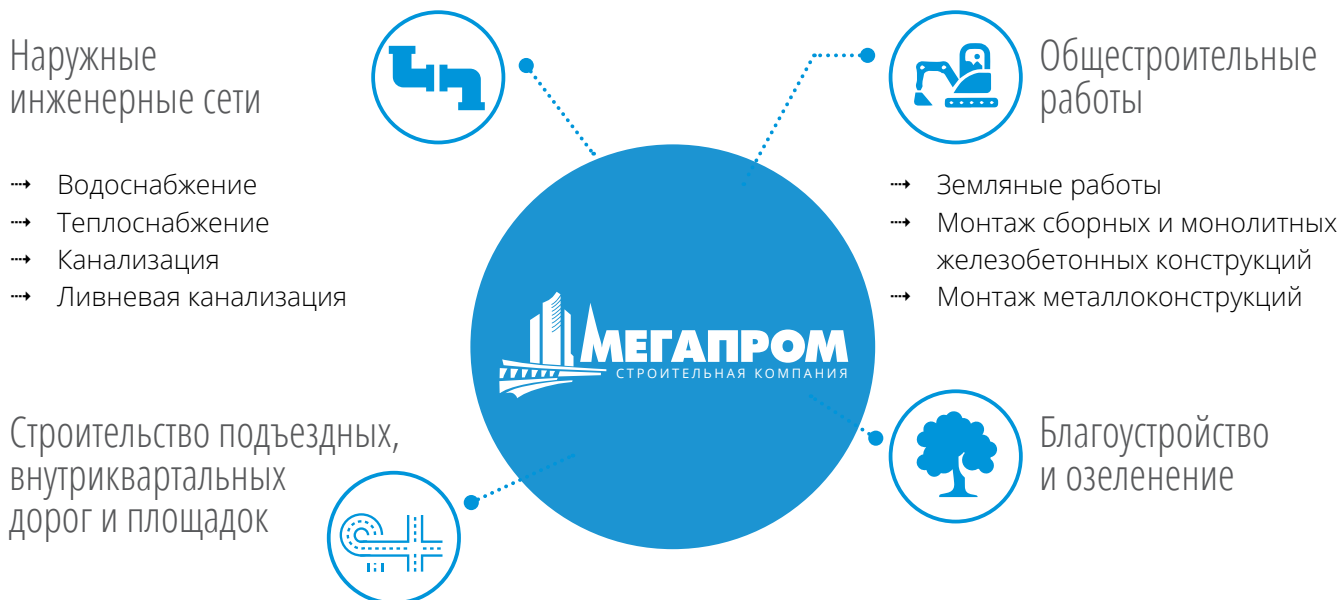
Наружные инженерные сети

⇢ Водоснабжение
⇢ Теплоснабжение
⇢ Канализация
⇢ Ливневая канализация

Общестроительные работы

⇢ Земляные работы
⇢ Монтаж сборных и монолитных железобетонных конструкций
⇢ Монтаж металлоконструкций

МЕГАПРОМ
СТРОИТЕЛЬНАЯ КОМПАНИЯ

Строительство подъездных, внутриквартальных дорог и площадок

Благоустройство и озеленение